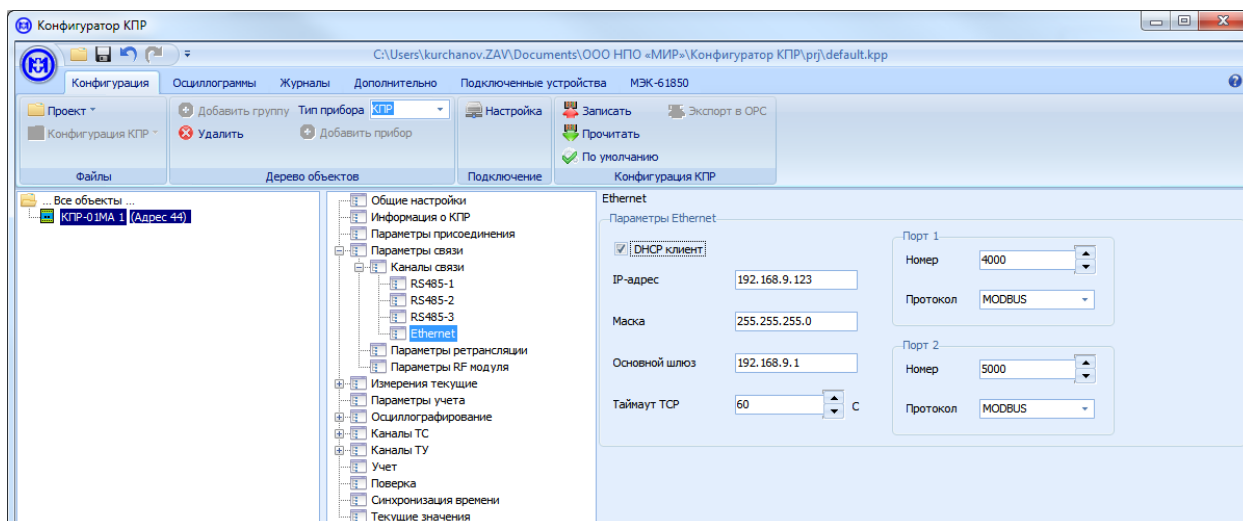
Конфигуратор КПР

C:\Users\kurchanov.ZAV\Documents\ООО НПО «МИР»\Конфигуратор КПР\prj\default.kpp

Конфигурация Осциллограммы Журналы Дополнительно Подключенные устройства МЭК-61850

Проект
Конфигурация КПР
Файлы

Добавить группу Тип прибора КПР
Удалить Добавить прибор
Дерево объектов

Настройка
Подключение

Записать Экспорт в OPC
Прочитать
По умолчанию
Конфигурация КПР

... Все объекты ...
КПР-01МА 1 (Адрес 44)

Общие настройки
Информация о КПР
Параметры присоединения
Параметры связи
Каналы связи
RS485-1
RS485-2
RS485-3
Ethernet
Параметры ретрансляции
Параметры RF модуля
Измерения текущие
Параметры учета
Осциллографирование
Каналы ТС
Каналы ТУ
Учет
Поверка
Синхронизация времени
Текущие значения

Ethernet
Параметры Ethernet
DHCP клиент
IP-адрес 192.168.9.123
Маска 255.255.255.0
Основной шлюз 192.168.9.1
Таймаут TCP 60 с

Порт 1
Номер 4000
Протокол MODBUS

Порт 2
Номер 5000
Протокол MODBUS